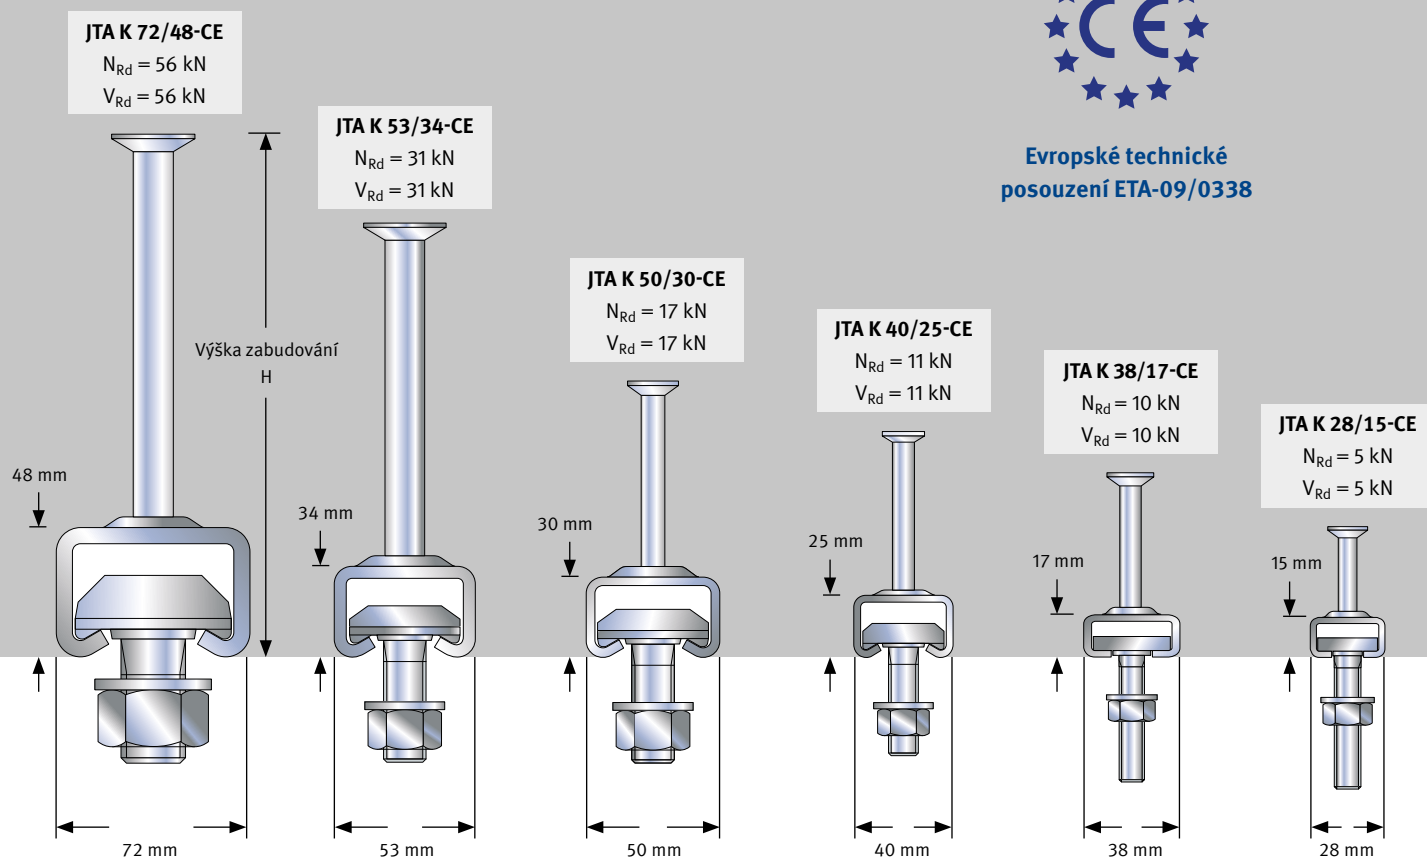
JTA K 72/48-CE
$N_{Rd}$ = 56 kN
$V_{Rd}$ = 56 kN

JTA K 53/34-CE
$N_{Rd}$ = 31 kN
$V_{Rd}$ = 31 kN

CE

Evropské technické posouzení ETA-09/0338

JTA K 50/30-CE
$N_{Rd}$ = 17 kN
$V_{Rd}$ = 17 kN

JTA K 40/25-CE
$N_{Rd}$ = 11 kN
$V_{Rd}$ = 11 kN

JTA K 38/17-CE
$N_{Rd}$ = 10 kN
$V_{Rd}$ = 10 kN

JTA K 28/15-CE
$N_{Rd}$ = 5 kN
$V_{Rd}$ = 5 kN

Výška zabudování
H

48 mm
34 mm
30 mm
25 mm
17 mm
15 mm

72 mm
53 mm
50 mm
40 mm
38 mm
28 mm